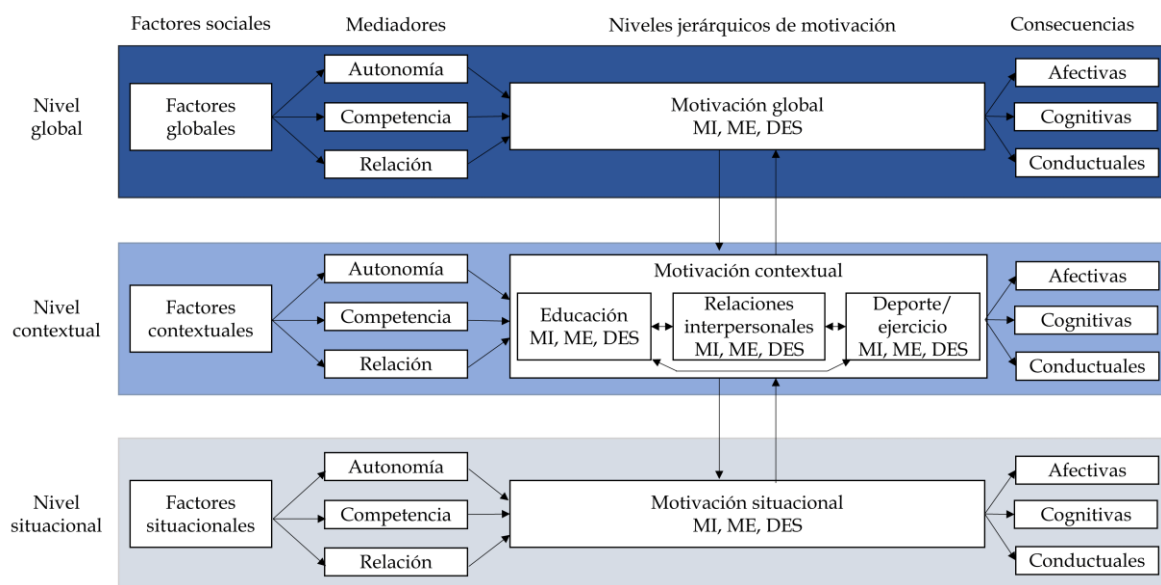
Factores sociales

Mediadores

Niveles jerárquicos de motivación

Consecuencias

Nivel global

Factores globales

Autonomía

Competencia

Relación

Motivación global
MI, ME, DES

Afectivas

Cognitivas

Conductuales

Nivel contextual

Factores contextuales

Autonomía

Competencia

Relación

Motivación contextual

Educación
MI, ME, DES

Relaciones interpersonales
MI, ME, DES

Deporte/ ejercicio
MI, ME, DES

Afectivas

Cognitivas

Conductuales

Nivel situacional

Factores situacionales

Autonomía

Competencia

Relación

Motivación situacional
MI, ME, DES

Afectivas

Cognitivas

Conductuales